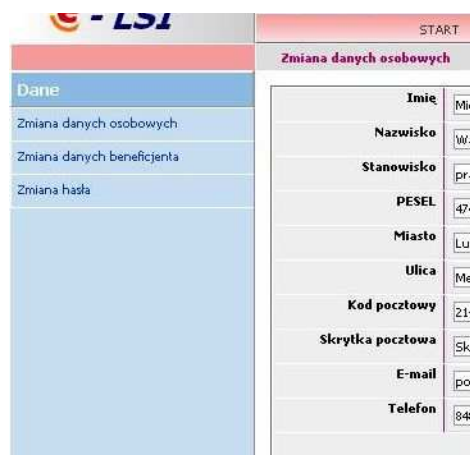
e - LSI

START

Zmiana danych osobowych

Dane

Zmiana danych osobowych

Zmiana danych beneficjenta

Zmiana hasła

| | |
|---|---|
| Imię | Mi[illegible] |
| Nazwisko | W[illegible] |
| Stanowisko | pr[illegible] |
| PESEL | 47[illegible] |
| Miasto | Lu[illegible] |
| Ulica | Me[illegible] |
| Kod pocztowy | 21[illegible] |
| Skrytka pocztowa | Sk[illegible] |
| E-mail | po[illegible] |
| Telefon | 84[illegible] |